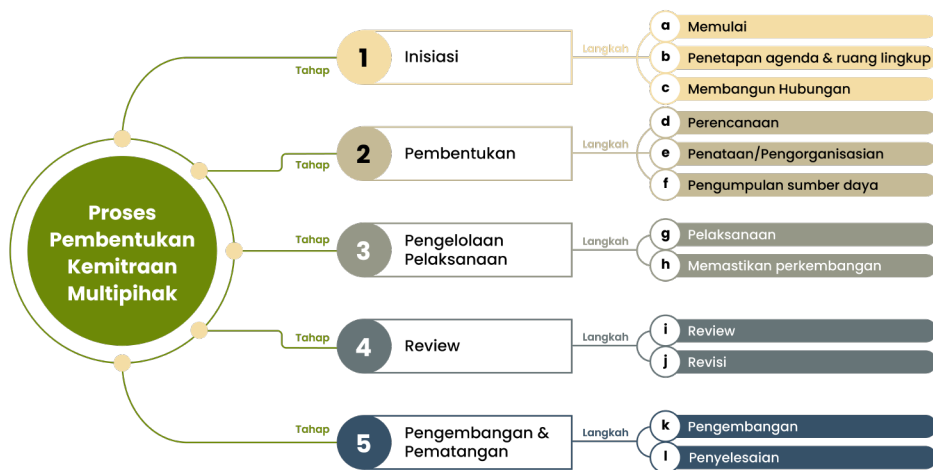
Proses Pembentukan Kemitraan Multipihak

Tahap
1
Inisiasi
Langkah
a Memulai
b Penetapan agenda & ruang lingkup
c Membangun Hubungan

Tahap
2
Pembentukan
Langkah
d Perencanaan
e Penataan/Pengorganisasian
f Pengumpulan sumber daya

Tahap
3
Pengelolaan Pelaksanaan
Langkah
g Pelaksanaan
h Memastikan perkembangan

Tahap
4
Review
Langkah
i Review
j Revisi

Tahap
5
Pengembangan & Pematangan
Langkah
k Pengembangan
l Penyelesaian